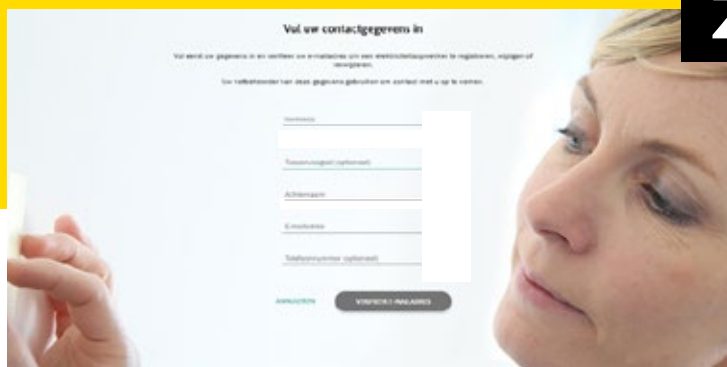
Vul uw contactgegevens in

Vul eerst uw gegevens in en verifieer uw e-mailadres om een elektriciteitsquota te registreren, wijzigen of verwijderen.

Uw netbeheerder kan deze gegevens gebruiken om contact met u op te nemen.

Voornaam

Tussenvoegsel (optioneel)

Achternaam

E-mailadres

Telefoonnummer (optioneel)

ANNULEREN

VERIFIEER E-MAILADRES

4